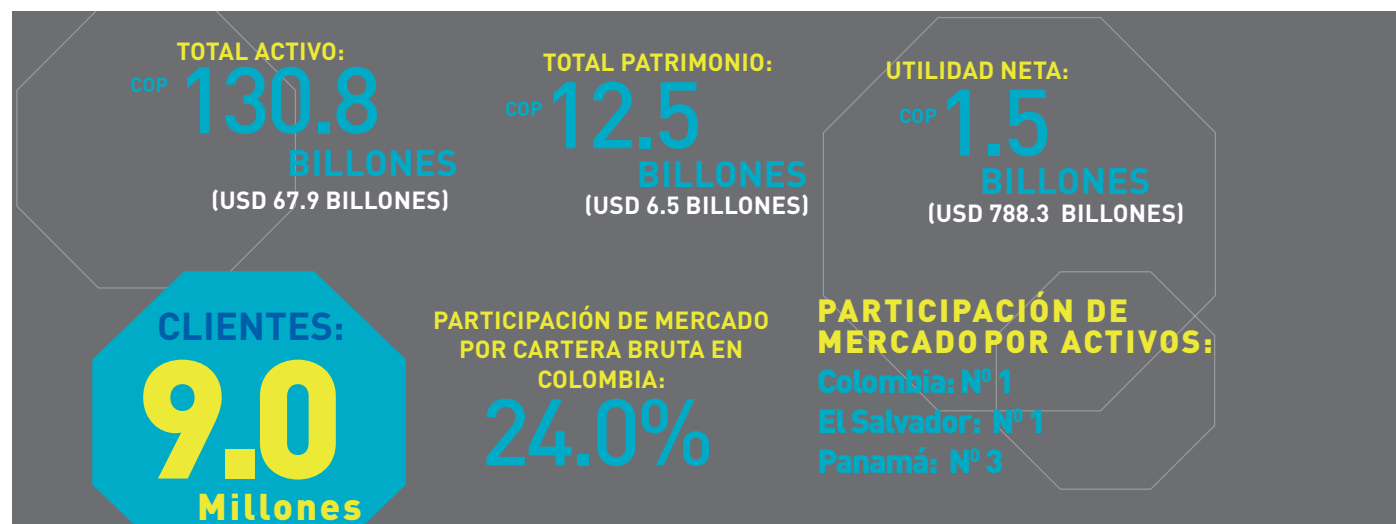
TOTAL ACTIVO:
COP 130.8
BILLONES
(USD 67.9 BILLONES)

TOTAL PATRIMONIO:
COP 12.5
BILLONES
(USD 6.5 BILLONES)

UTILIDAD NETA:
COP 1.5
BILLONES
(USD 788.3 BILLONES)

CLIENTES:
9.0
Millones

PARTICIPACIÓN DE MERCADO POR CARTERA BRUTA EN COLOMBIA:
24.0%

PARTICIPACIÓN DE MERCADO POR ACTIVOS:
Colombia: Nº 1
El Salvador: Nº 1
Panamá: Nº 3